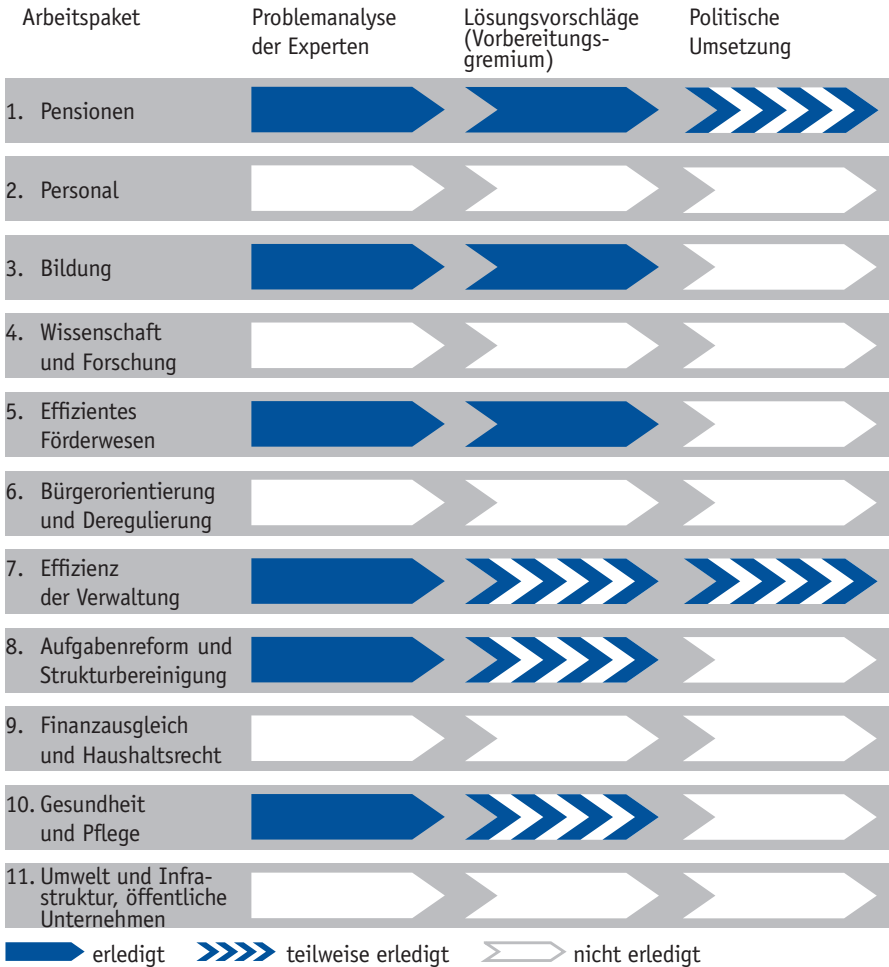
| Arbeitspaket | Problemanalyse der Experten | Lösungsvorschläge (Vorbereitungsgremium) | Politische Umsetzung |
|---|---|---|---|
| 1. Pensionen | | | |
| 2. Personal | | | |
| 3. Bildung | | | |
| 4. Wissenschaft und Forschung | | | |
| 5. Effizientes Förderwesen | | | |
| 6. Bürgerorientierung und Deregulierung | | | |
| 7. Effizienz der Verwaltung | | | |
| 8. Aufgabenreform und Strukturbereinigung | | | |
| 9. Finanzausgleich und Haushaltsrecht | | | |
| 10. Gesundheit und Pflege | | | |
| 11. Umwelt und Infrastruktur, öffentliche Unternehmen | | | |

erledigt teilweise erledigt nicht erledigt